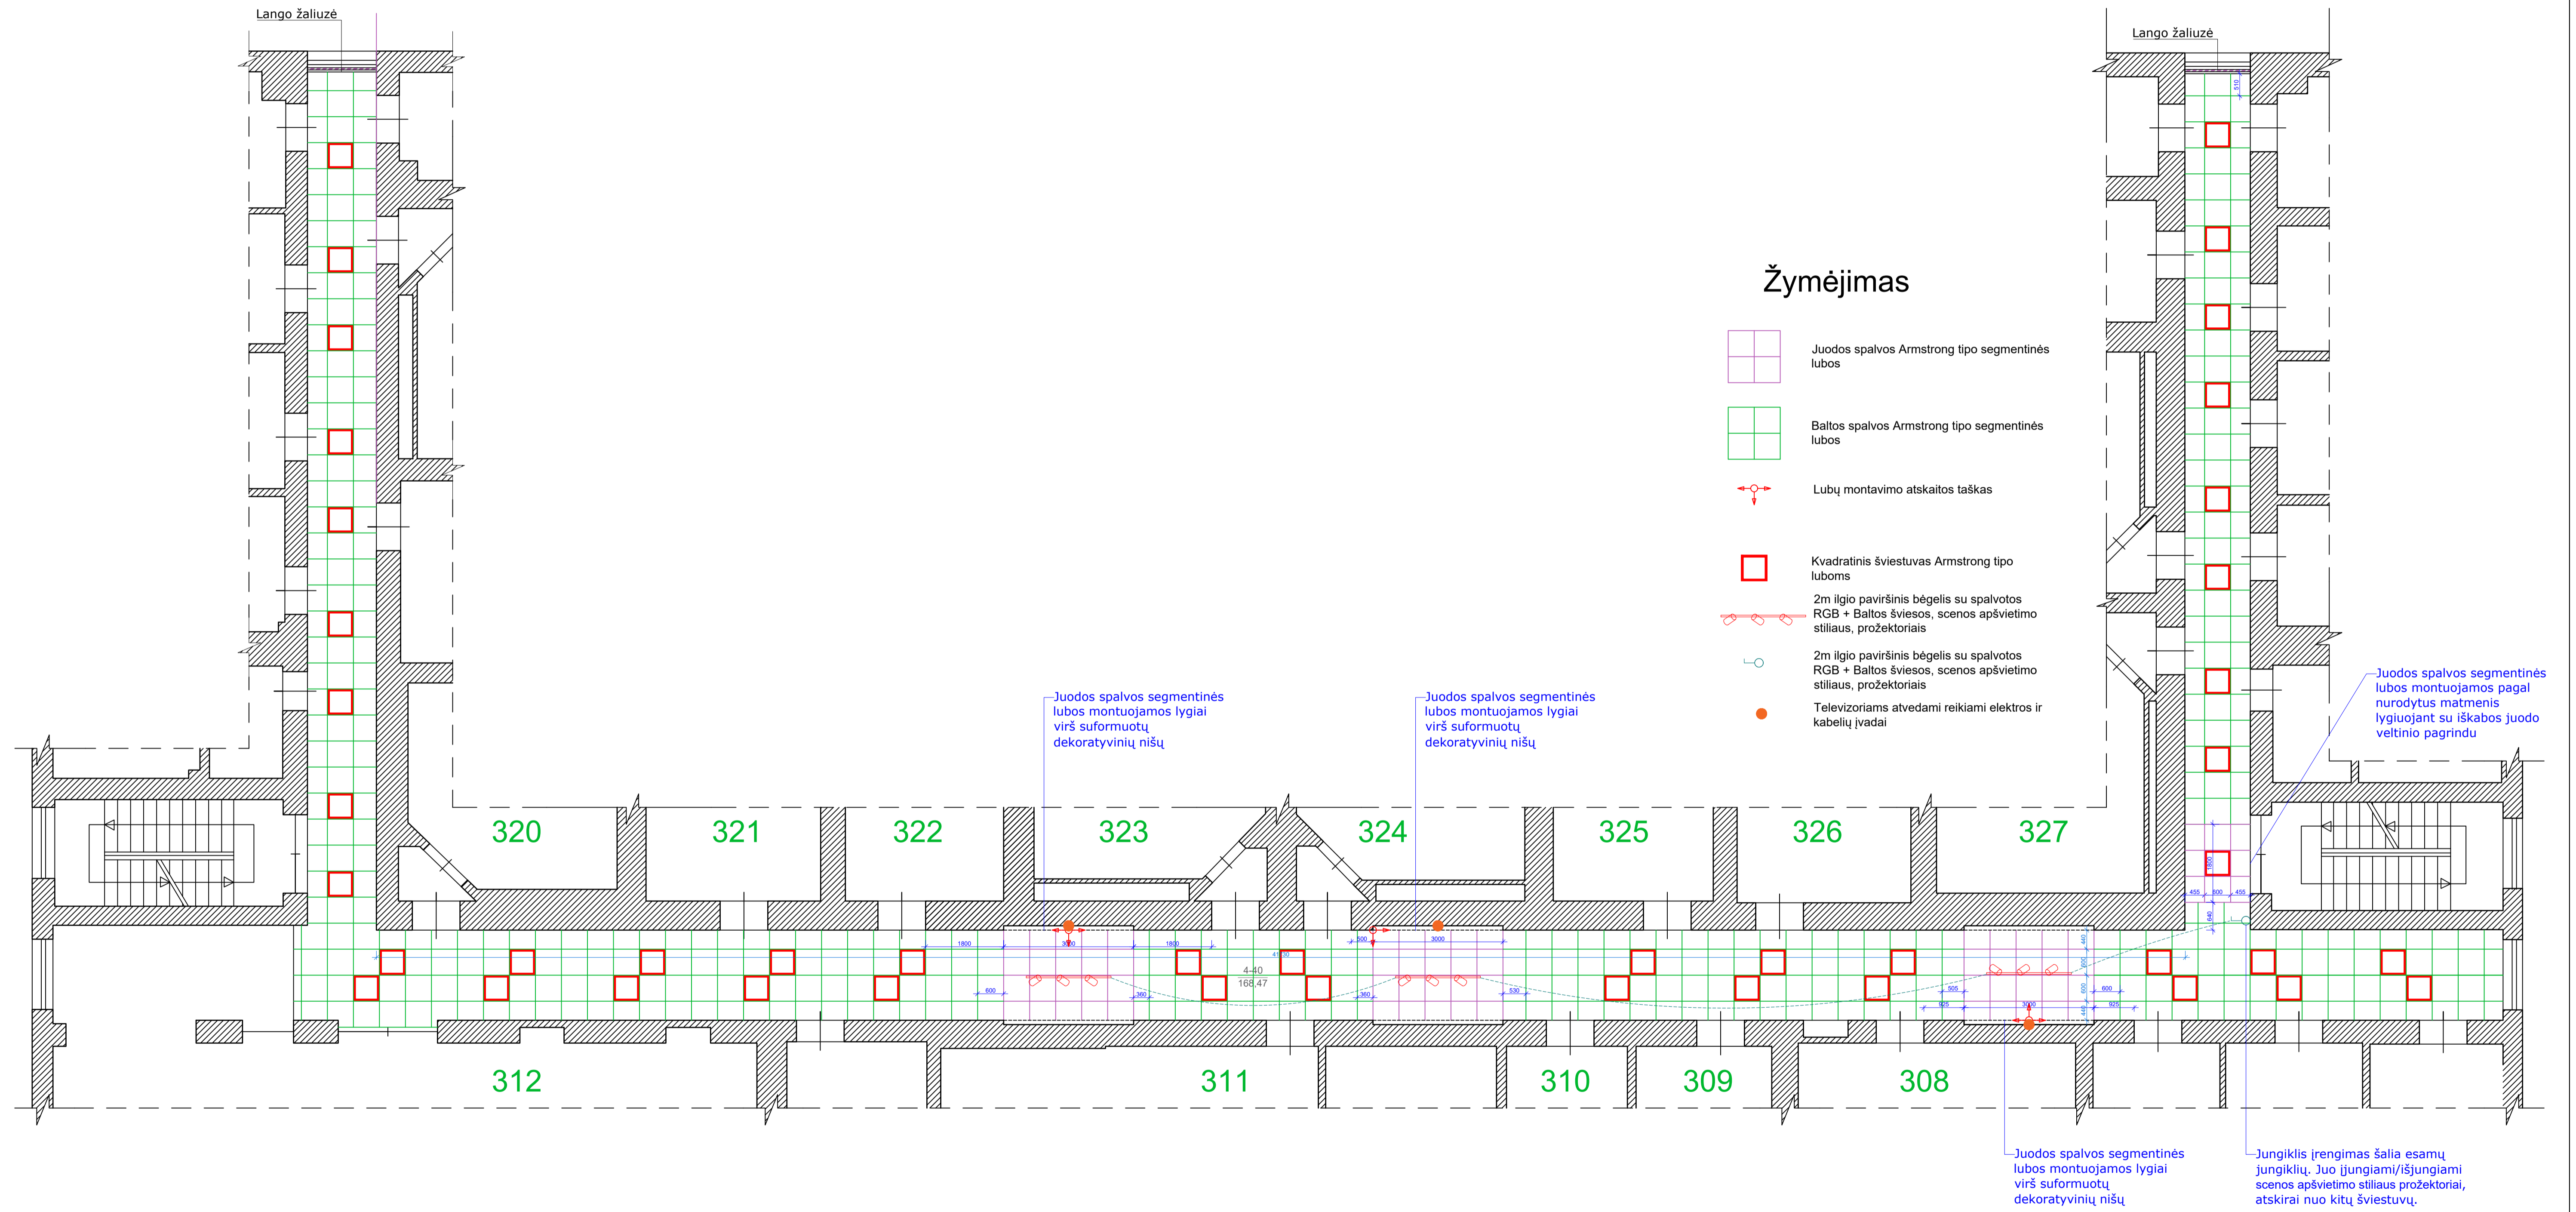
Lango žaliuzė

Lango žaliuzė

Žymėjimas

Juodos spalvos Armstrong tipo segmentinės lubos

Baltos spalvos Armstrong tipo segmentinės lubos

Lubų montavimo atskaitos taškas

Kvadratinis šviestuvas Armstrong tipo luboms

2m ilgio paviršinis bėgelis su spalvotos RGB + Baltos šviesos, scenos apšvietimo stiliaus, prožektoriais

2m ilgio paviršinis bėgelis su spalvotos RGB + Baltos šviesos, scenos apšvietimo stiliaus, prožektoriais

Televizoriams atvedami reikiami elektros ir kabelių įvadai

Juodos spalvos segmentinės lubos montuojamos lygiai virš suformuotų dekoratyvinių nišų

Juodos spalvos segmentinės lubos montuojamos lygiai virš suformuotų dekoratyvinių nišų

Juodos spalvos segmentinės lubos montuojamos pagal nurodytus matmenis lygiuojant su iškabos juodo veltinio pagrindu

320 321 322 323 324 325 326 327

1800 3000 1800 500 3000 600 360 360 530 505 600 925 3000 925 455 600 455 510

4-40
168.47

312 311 310 309 308

Juodos spalvos segmentinės lubos montuojamos lygiai virš suformuotų dekoratyvinių nišų

Jungiklis įrengimas šalia esamų jungiklių. Juo įjungiami/išjungiami scenos apšvietimo stiliaus prožektoriai, atskirai nuo kitų šviestuvų.